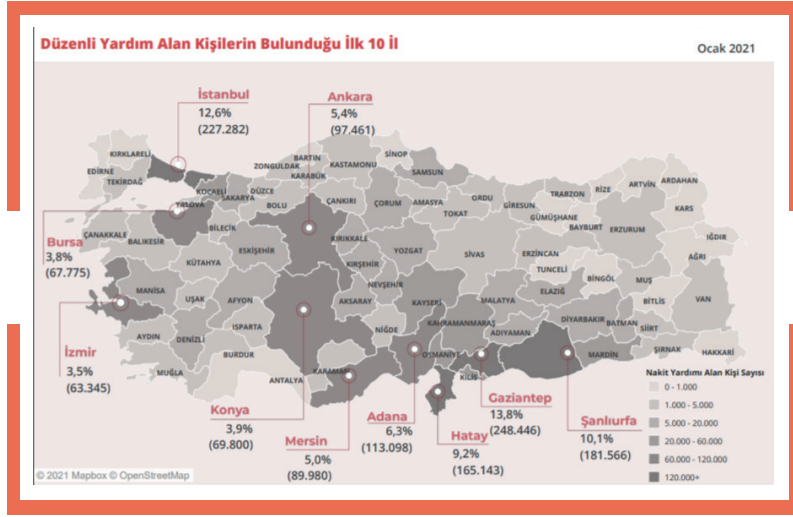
Düzenli Yardım Alan Kişilerin Bulunduğu İlk 10 İl

Ocak 2021

İstanbul
12,6%
(227.282)

Ankara
5,4%
(97.461)

Bursa
3,8%
(67.775)

İzmir
3,5%
(63.345)

Konya
3,9%
(69.800)

Mersin
5,0%
(89.980)

Adana
6,3%
(113.098)

Hatay
9,2%
(165.143)

Gaziantep
13,8%
(248.446)

Şanlıurfa
10,1%
(181.566)

KIRKLARELİ EDİRNE TEKİRDAĞ KOCAELİ YALOVA SAKARYA DÜZCE ZONGULDAK BARTIN KARABÜK KASTAMONU SİNOP SAMSUN BOLU ÇANKIRI ÇORUM AMASYA TOKAT ORDU GİRESUN TRABZON RİZE ARTVİN ARDAHAN GÜMÜŞHANE BAYBURT ERZURUM KARS IĞDIR AĞRI BİLECİK ESKİŞEHİR KIRIKKALE YOZGAT SİVAS ERZİNCAN TUNCELİ BİNGÖL MUŞ ÇANAKKALE BALIKESİR KÜTAHYA KIRŞEHİR NEVŞEHİR ELAZIĞ BİTLİS VAN MANİSA UŞAK AFYON AKSARAY KAYSERİ MALATYA DİYARBAKIR BATMAN SİİRT NİĞDE KAHRAMANMARAŞ ADIYAMAN ISPARTA AYDIN DENİZLİ BURDUR ŞIRNAK HAKKARİ MARDİN OSMANİYE KİLİS MUĞLA ANTALYA KARAMAN

Nakit Yardımı Alan Kişi Sayısı
0 - 1.000
1.000 - 5.000
5.000 - 20.000
20.000 - 60.000
60.000 - 120.000
120.000+

© 2021 Mapbox © OpenStreetMap